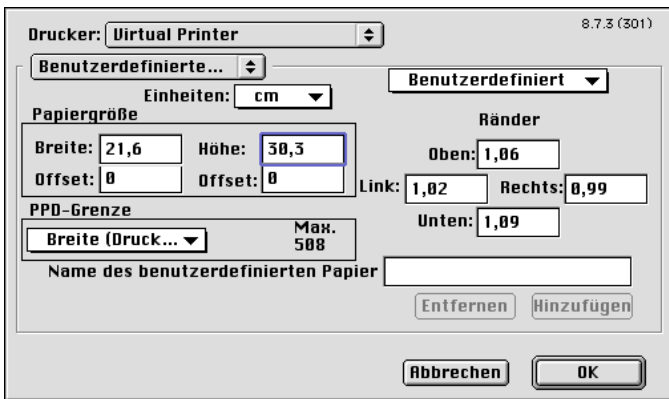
Drucker: Virtual Printer

8.7.3 (301)

Benutzerdefinierte...

Benutzerdefiniert

Einheiten: cm

Papiergröße

Breite: 21,6

Höhe: 30,3

Offset: 0

Offset: 0

Ränder

Oben: 1,06

Link: 1,02

Rechts: 0,99

Unten: 1,09

PPD-Grenze

Breite (Druck...

Max. 508

Name des benutzerdefinierten Papier

Entfernen

Hinzufügen

Abbrechen

OK